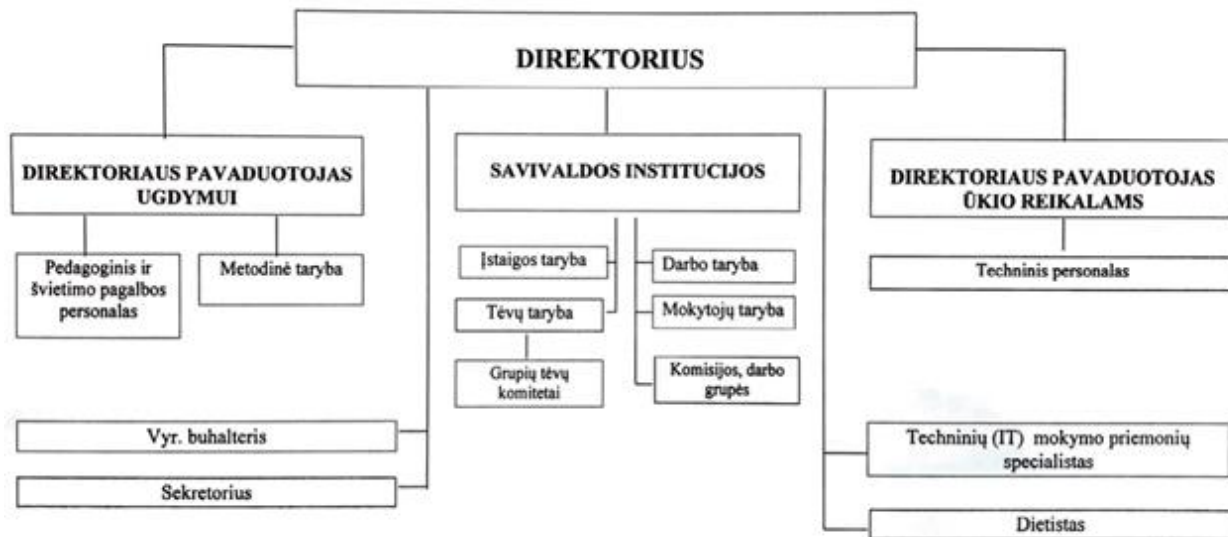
DIREKTORIUS

DIREKTORIAUS PAVADUOTOJAS UGDYMUI

Pedagoginis ir švietimo pagalbos personalas

Metodinė taryba

SAVIVALDOS INSTITUCIJOS

Įstaigos taryba

Tėvų taryba

Grupių tėvų komitetai

Darbo taryba

Mokytojų taryba

Komisijos, darbo grupės

DIREKTORIAUS PAVADUOTOJAS ŪKIO REIKALAMS

Techninis personalas

Vyr. buhalteris

Sekretorius

Techninių (IT) mokymo priemonių specialistas

Dietistas